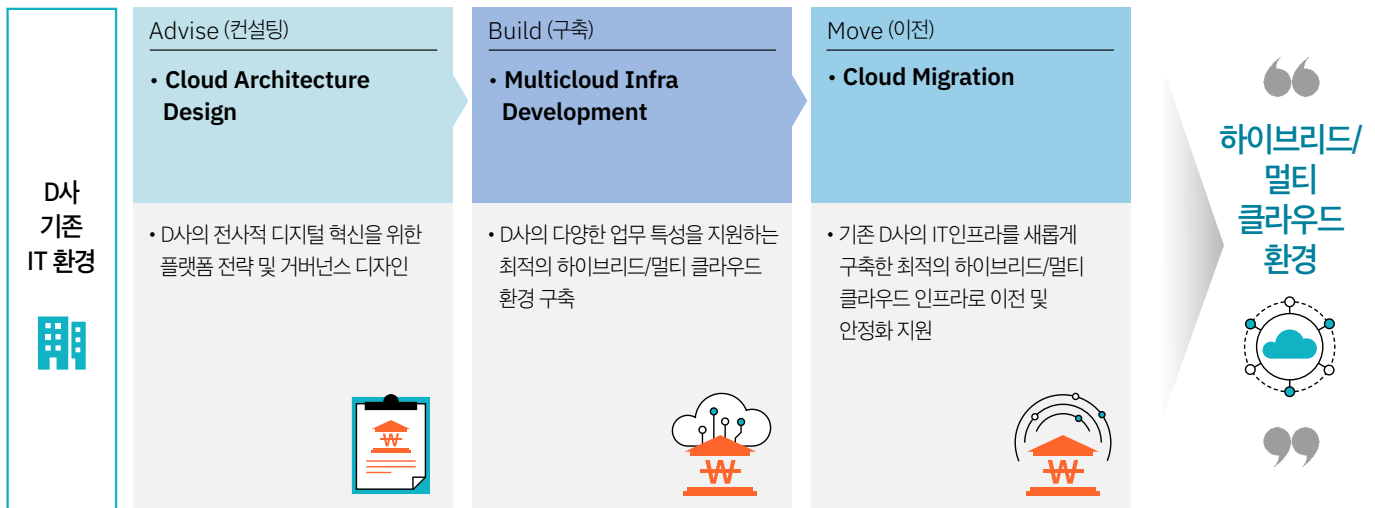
D사
기존
IT 환경

Advise (컨설팅)

• Cloud Architecture Design

• D사의 전사적 디지털 혁신을 위한 플랫폼 전략 및 거버넌스 디자인

₩

Build (구축)

• Multicloud Infra Development

• D사의 다양한 업무 특성을 지원하는 최적의 하이브리드/멀티 클라우드 환경 구축

₩

Move (이전)

• Cloud Migration

• 기존 D사의 IT인프라를 새롭게 구축한 최적의 하이브리드/멀티 클라우드 인프라로 이전 및 안정화 지원

₩

하이브리드/
멀티
클라우드
환경